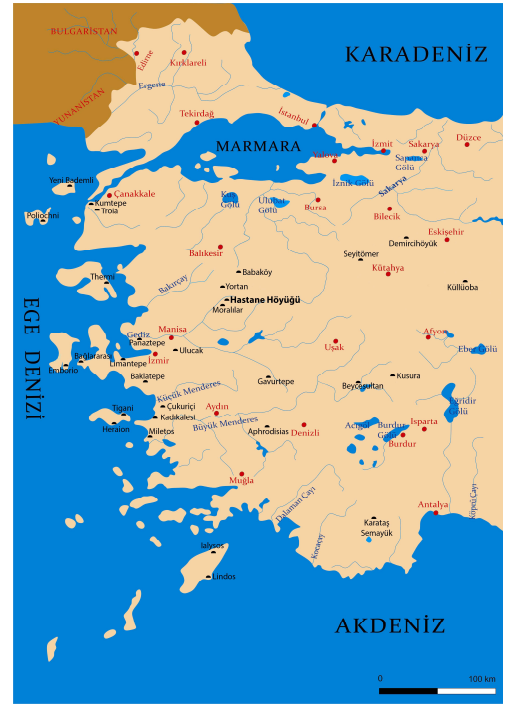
BULGARİSTAN
Edirne
Kırklareli
KARADENİZ
YUNANİSTAN
Ergene
Tekirdağ
İstanbul
MARMARA
Yalova
İzmit
Sakarya
Düzce
Sapanca Gölü
İznik Gölü
Sakarya
Yeni Pedenli
Çanakkale
Kumtepe
Troia
Poliochni
Kuş Gölü
Uluabat Gölü
Bursa
Bilecik
Eskişehir
Demircihöyük
Balıkesir
Seyitömer
Kütahya
Babaköy
Thermi
Bakırçay
Küllüoba
Yortan
Hastane Höyüğü
Moralılar
EGE DENİZİ
Gediz
Manisa
Panaztepe
Bağlararası
Ulucak
Afyon
Eber Gölü
Emporio
Limantepe
İzmir
Uşak
Bakla tepe
Gavurtepe
Beycesultan
Kusura
Küçük Menderes
Tigani
Çukuriçi
Aydın
Kadıkalesi
Heraion
Miletos
Büyük Menderes
Aphrodisias
Denizli
Acıgöl
Burdur Gölü
Isparta
Burdur
Eğirdir Gölü
Muğla
Dalaman Çayı
Köprü Çayı
Antalya
Karataş Semayük
Ialysos
Lindos
Koca çay
AKDENİZ
0
100 km